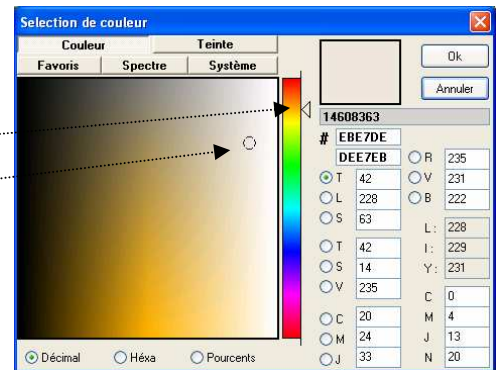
Selection de couleur

Couleur | Teinte
Favoris | Spectre | Système

Ok
Annuler

14608363
# EBE7DE
DEE7EB

T 42
L 228
S 63

R 235
V 231
B 222

L : 228
I : 229
Y : 231

T 42
S 14
V 235

C 20
M 24
J 33

C 0
M 4
J 13
N 20

Décimal
Héxa
Pourcents